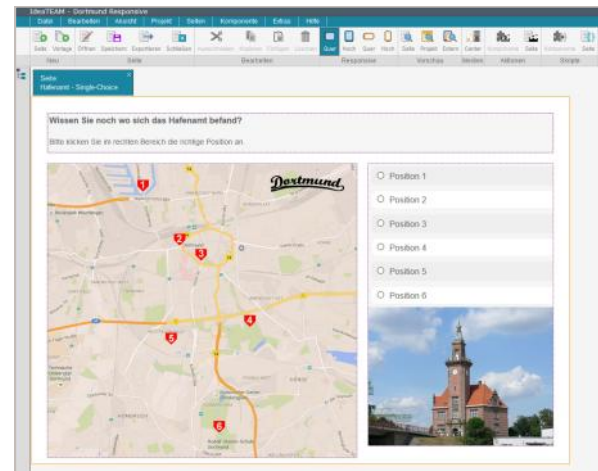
IdeaTEAM - Dortmund Responsive

Datei | Bearbeiten | Ansicht | Projekt | Seiten | Komponente | Extras | Hilfe

Seite | Vorlage | Öffnen | Speichern | Exportieren | Schließen | Ausschneiden | Kopieren | Einfügen | Löschen | Quer | Hoch | Quer | Hoch | Seite | Projekt | Extern | Center | Komponente | Seite | Komponente | Seite

Neu | Seite | Bearbeiten | Responsive | Vorschau | Medien | Aktionen | Eingabe

Seite:
Hafenamt - Single-Choice

Wissen Sie noch wo sich das Hafenamt befand?

Bitte klicken Sie im rechten Bereich die richtige Position an.

Dortmund

1
2
3
4
5
6

Position 1
Position 2
Position 3
Position 4
Position 5
Position 6